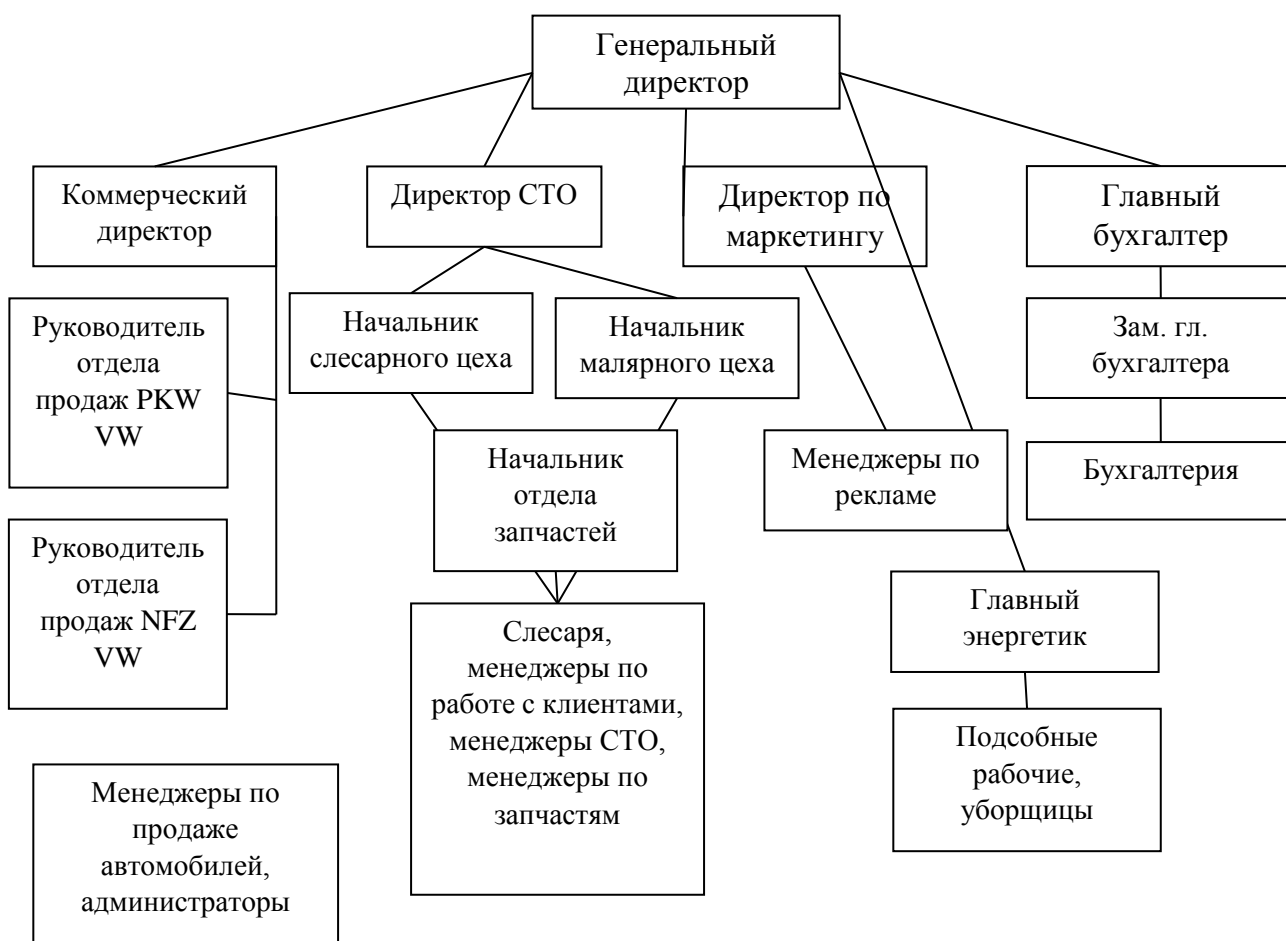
Генеральный директор

Коммерческий директор

Директор СТО

Директор по маркетингу

Главный бухгалтер

Руководитель отдела продаж PKW VW

Начальник слесарного цеха

Начальник малярного цеха

Зам. гл. бухгалтера

Начальник отдела запчастей

Менеджеры по рекламе

Бухгалтерия

Руководитель отдела продаж NFZ VW

Главный энергетик

Слесаря, менеджеры по работе с клиентами, менеджеры СТО, менеджеры по запчастям

Подсобные рабочие, уборщицы

Менеджеры по продаже автомобилей, администраторы